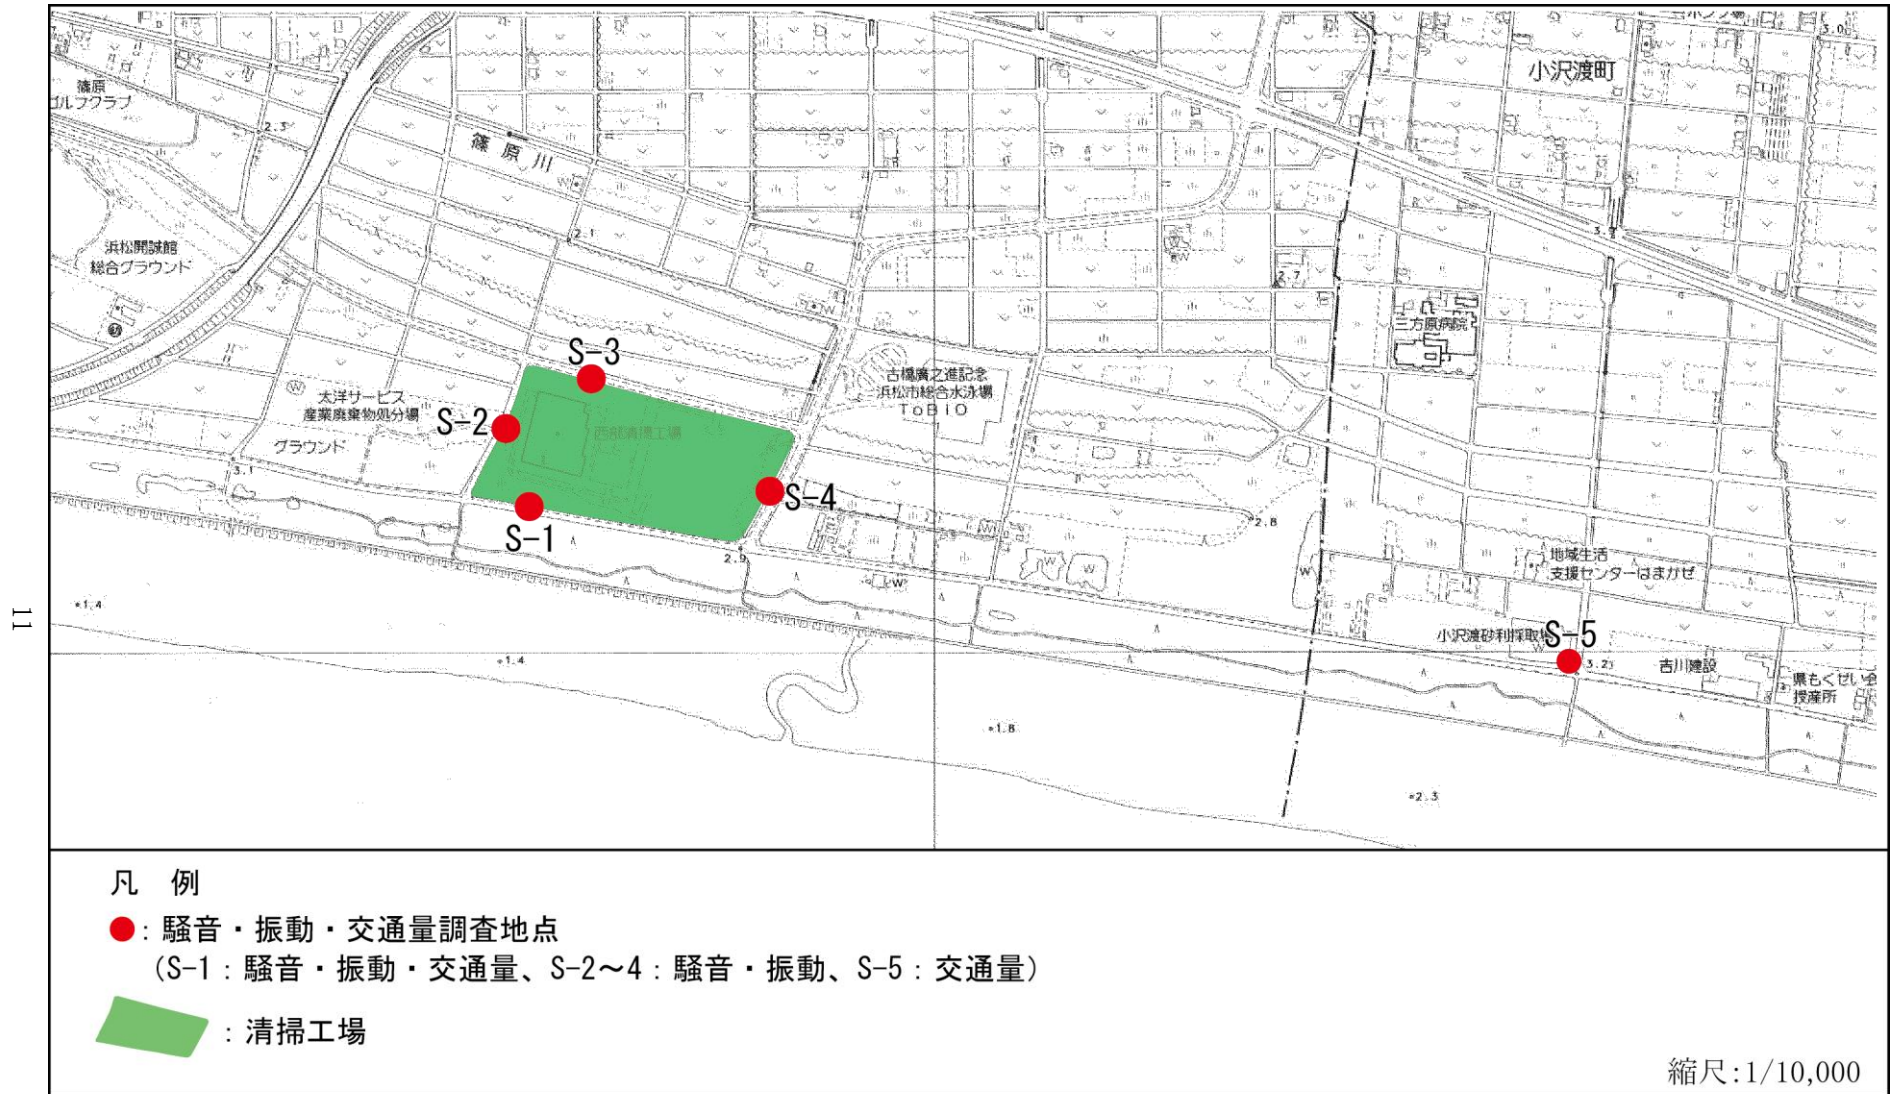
11

篠原ゴルフクラブ
2.3
篠原川
浜松開誠館総合グラウンド
2.1
小沢渡町
3.0
3.3
2.7
三方原病院
S-3
S-2
S-4
S-1
太洋サービス産業廃棄物処分場
グラウンド
3.1
西部清掃工場
古橋廣之進記念浜松市総合水泳場 ToBiO
2.8
2.9
地域生活支援センターはまかぜ
小沢渡砂利採取場
S-5
3.2
吉川建設
県もくせい会授産所
1.4
1.4
1.8
2.3

凡 例
: 騒音・振動・交通量調査地点
(S-1：騒音・振動・交通量、S-2～4：騒音・振動、S-5：交通量)
: 清掃工場
縮尺:1/10,000